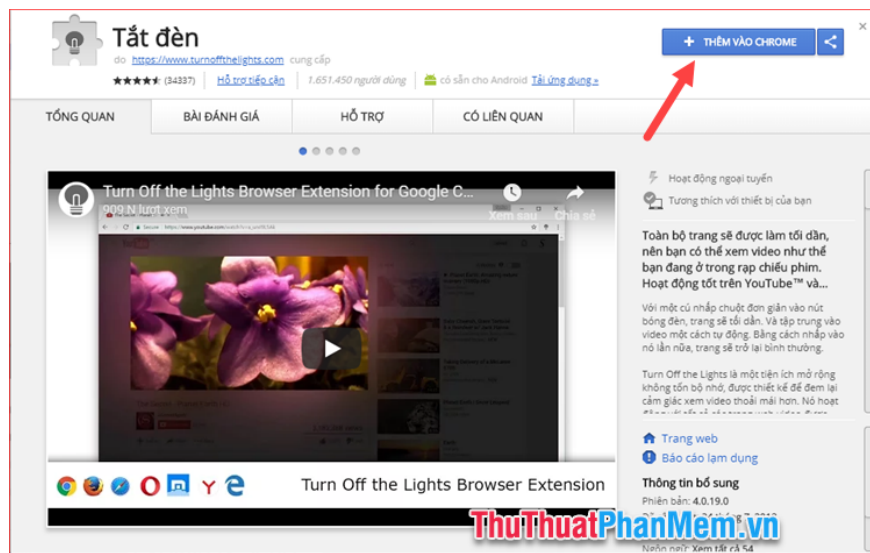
Tắt đèn

do https://www.turnoffthelights.com cung cấp

★★★★★ (34337) Hỗ trợ tiếp cận 1.651.450 người dùng có sẵn cho Android Tải ứng dụng »

+ THÊM VÀO CHROME

×

TỔNG QUAN | BÀI ĐÁNH GIÁ | HỖ TRỢ | CÓ LIÊN QUAN

Turn Off the Lights Browser Extension for Google C...

909 N lượt xem

Xem sau Chia sẻ

Turn Off the Lights Browser Extension

Hoạt động ngoại tuyến

Tương thích với thiết bị của bạn

Toàn bộ trang sẽ được làm tối dần, nên bạn có thể xem video như thể bạn đang ở trong rạp chiếu phim. Hoạt động tốt trên YouTube™ và...

Với một cú nhấp chuột đơn giản vào nút bóng đèn, trang sẽ tối dần. Và tập trung vào video một cách tự động. Bằng cách nhấp vào nó lần nữa, trang sẽ trở lại bình thường.

Turn Off the Lights là một tiện ích mở rộng không tốn bộ nhớ, được thiết kế để đem lại cảm giác xem video thoải mái hơn. Hỗ trợ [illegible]

Trang web

Báo cáo lạm dụng

Thông tin bổ sung

Phiên bản: 4.0.19.0

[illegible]

Ngôn ngữ: Xem tất cả 54

ThuThuatPhanMem.vn